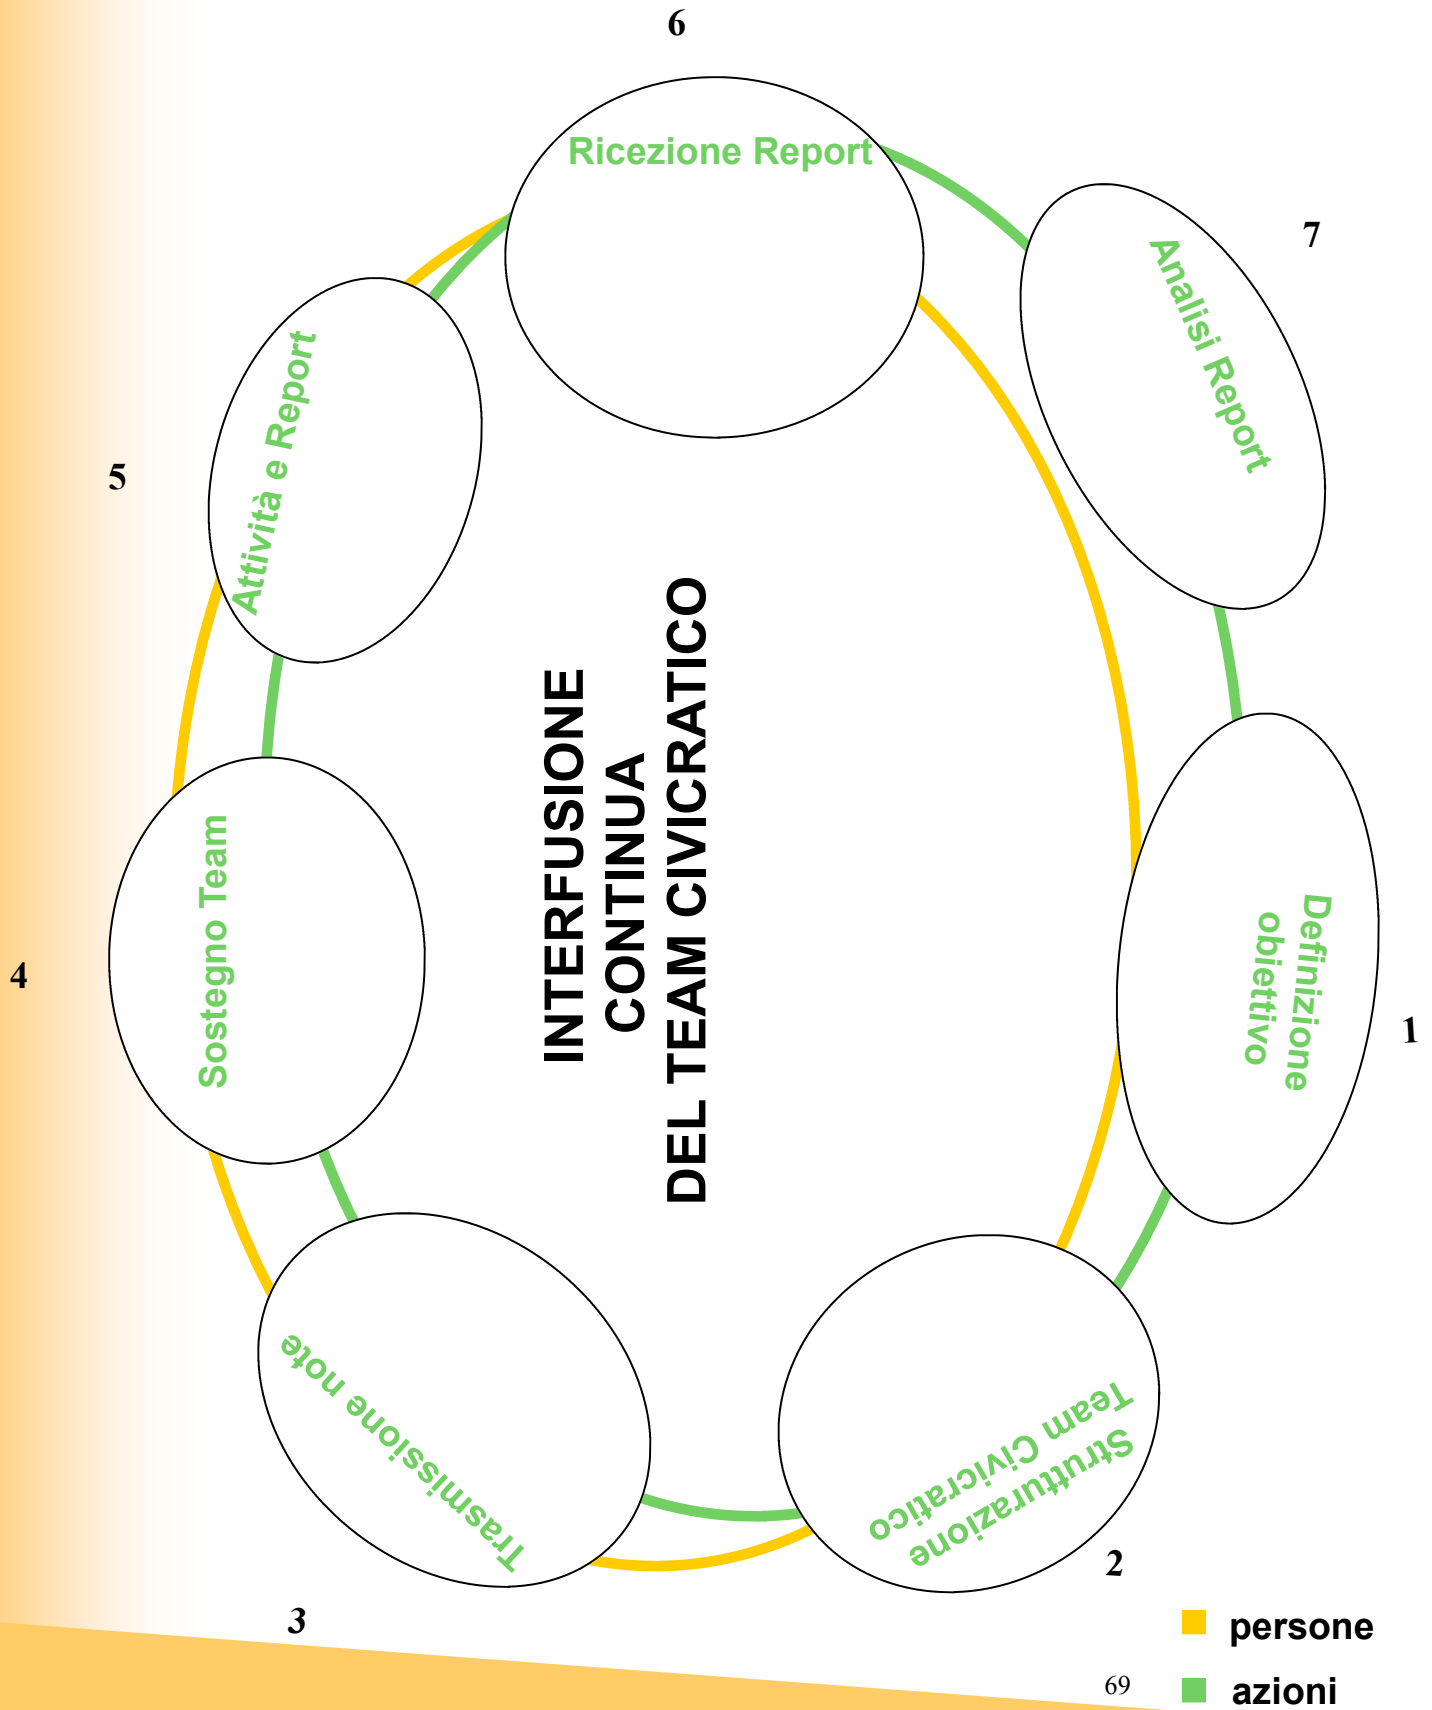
6

Ricezione Report

7

Analisi Report

5

Attività e Report

INTERFUSIONE CONTINUA DEL TEAM CIVICRATICO

4

Sostegno Team

Definizione obiettivo

1

Trasmissione note

Strutturazione Team Civicratico

2

3

persone

azioni

69